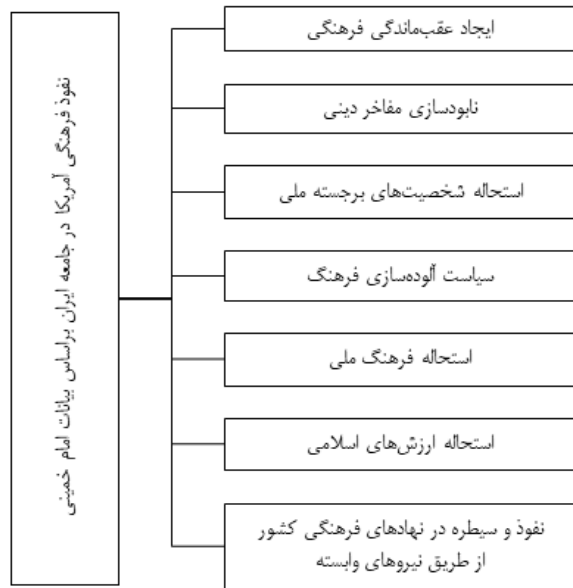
نفوذ فرهنگی آمریکا در جامعه ایران براساس بیانات امام خمینی

ایجاد عقب‌ماندگی فرهنگی

نابودسازی مفاخر دینی

استحاله شخصیت‌های برجسته ملی

سیاست آلوده‌سازی فرهنگ

استحاله فرهنگ ملی

استحاله ارزش‌های اسلامی

نفوذ و سیطره در نهادهای فرهنگی کشور از طریق نیروهای وابسته